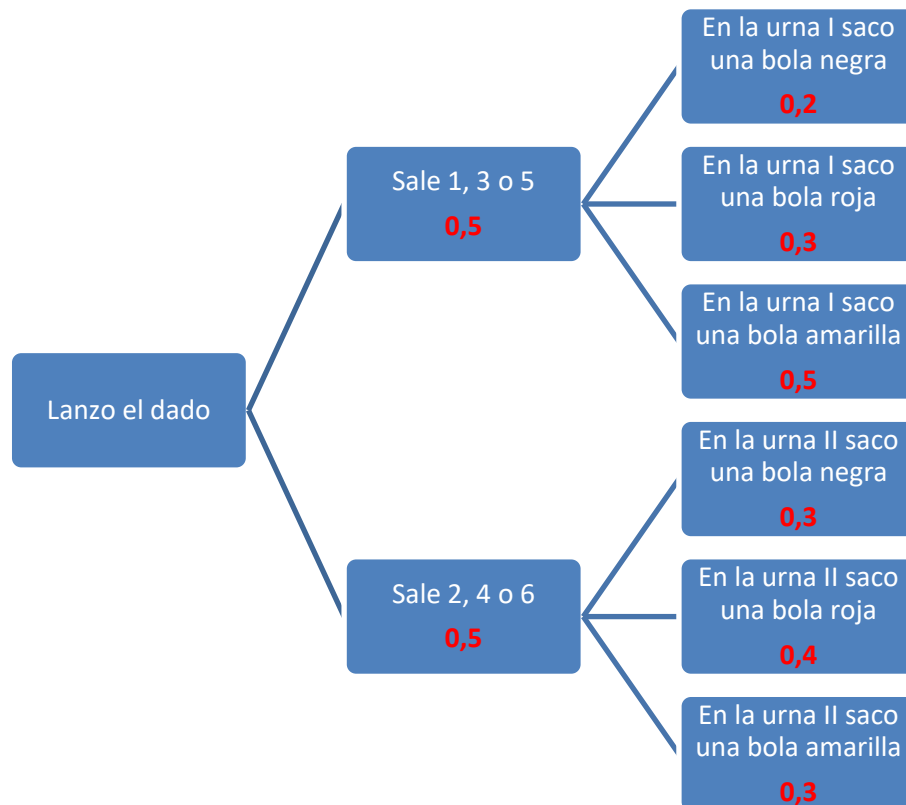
Lanzo el dado

Sale 1, 3 o 5
0,5

En la urna I saco una bola negra
0,2

En la urna I saco una bola roja
0,3

En la urna I saco una bola amarilla
0,5

Sale 2, 4 o 6
0,5

En la urna II saco una bola negra
0,3

En la urna II saco una bola roja
0,4

En la urna II saco una bola amarilla
0,3